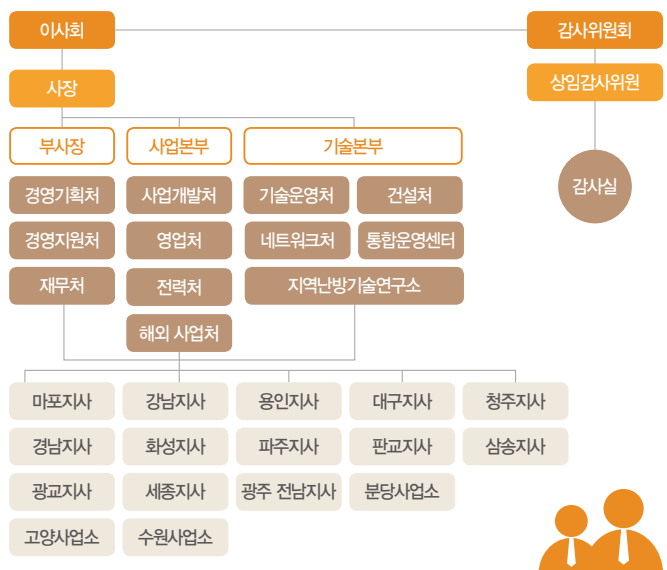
이사회

감사위원회

상임감사위원

감사실

사장

부사장

경영기획처

경영지원처

재무처

사업본부

사업개발처

영업처

전력처

해외 사업처

기술본부

기술운영처

건설처

네트워크처

통합운영센터

지역난방기술연구소

마포지사

경남지사

광교지사

고양사업소

강남지사

화성지사

세종지사

수원사업소

용인지사

파주지사

광주 전남지사

대구지사

판교지사

분당사업소

청주지사

삼송지사